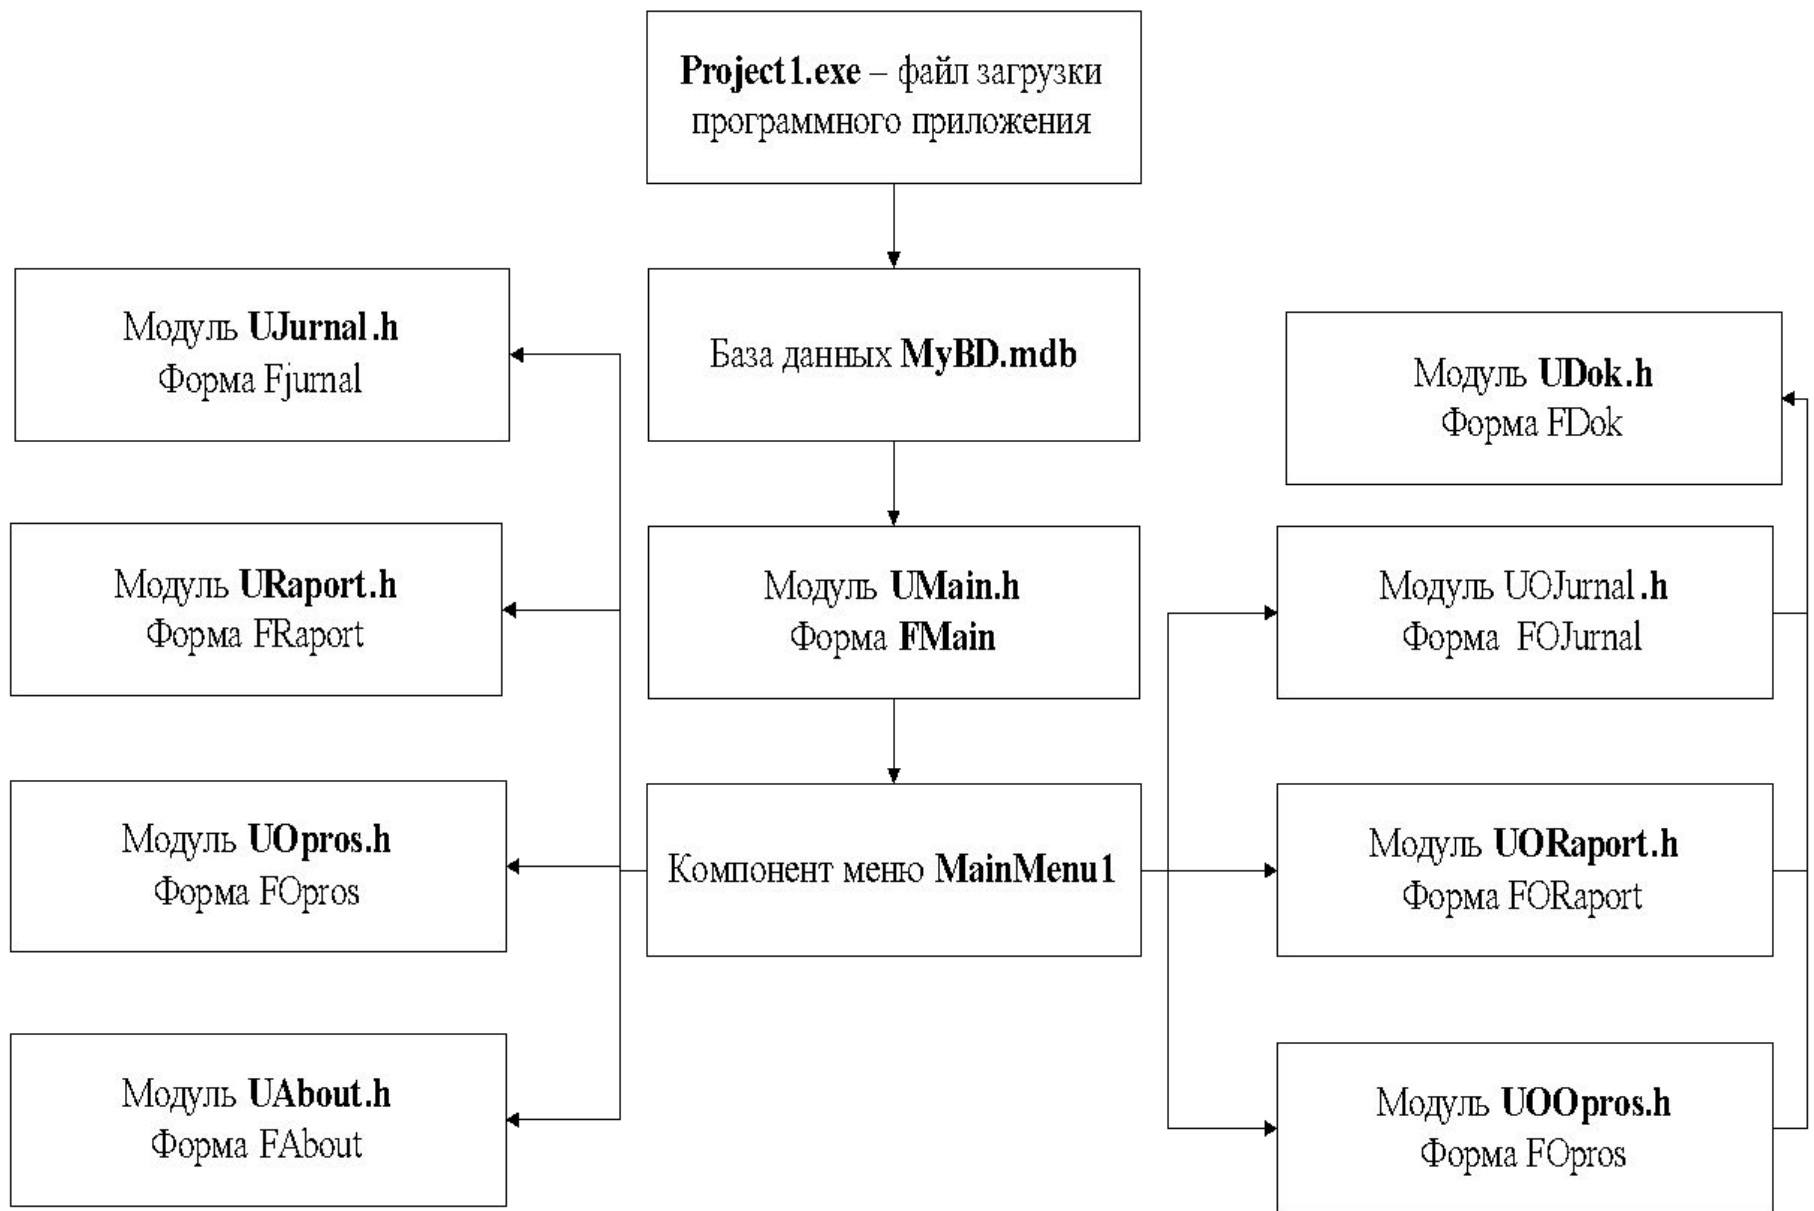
Project1.exe – файл загрузки программного приложения

База данных MyBD.mdb

Модуль UMain.h
Форма FMain

Компонент меню MainMenu1

Модуль UJurnal.h
Форма Fjurnal

Модуль URaport.h
Форма FRaport

Модуль UOpros.h
Форма FOpros

Модуль UAbout.h
Форма FAbout

Модуль UDok.h
Форма FDok

Модуль UOJurnal.h
Форма FOJurnal

Модуль UORaport.h
Форма FORaport

Модуль UOOpros.h
Форма FOpros